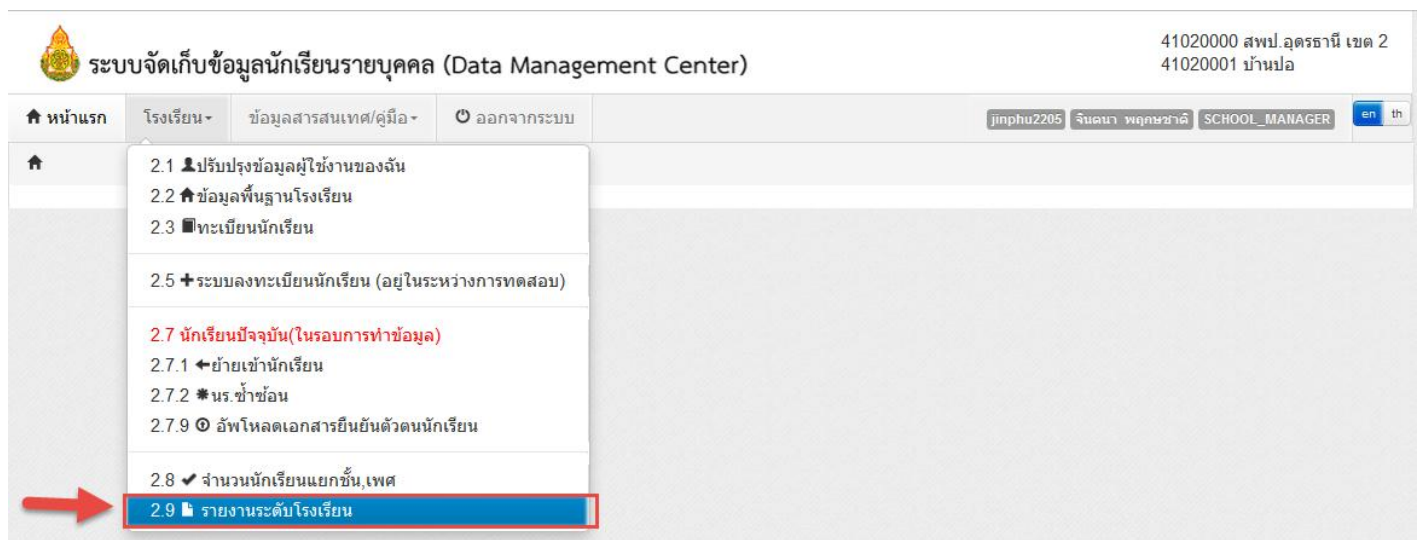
ระบบจัดเก็บข้อมูลนักเรียนรายบุคคล (Data Management Center)

41020000 สพป.อุดรธานี เขต 2
41020001 บ้านปอ

หน้าแรก | โรงเรียน | ข้อมูลสารสนเทศ/คู่มือ | ออกจากระบบ

jinphu2205 จินดนา พฤกษชาติ SCHOOL_MANAGER

en th

2.1 ปรับปรุงข้อมูลผู้ใช้งานของฉัน
2.2 ข้อมูลพื้นฐานโรงเรียน
2.3 ทะเบียนนักเรียน

2.5 ระบบลงทะเบียนนักเรียน (อยู่ในระหว่างการทดสอบ)

2.7 นักเรียนปัจจุบัน(ในรอบการทำข้อมูล)
2.7.1 ย้ายเข้านักเรียน
2.7.2 นร.ซ้ำซ้อน
2.7.9 อัพโหลดเอกสารยืนยันตัวตนนักเรียน

2.8 จำนวนนักเรียนแยกชั้น,เพศ
2.9 รายงานระดับโรงเรียน